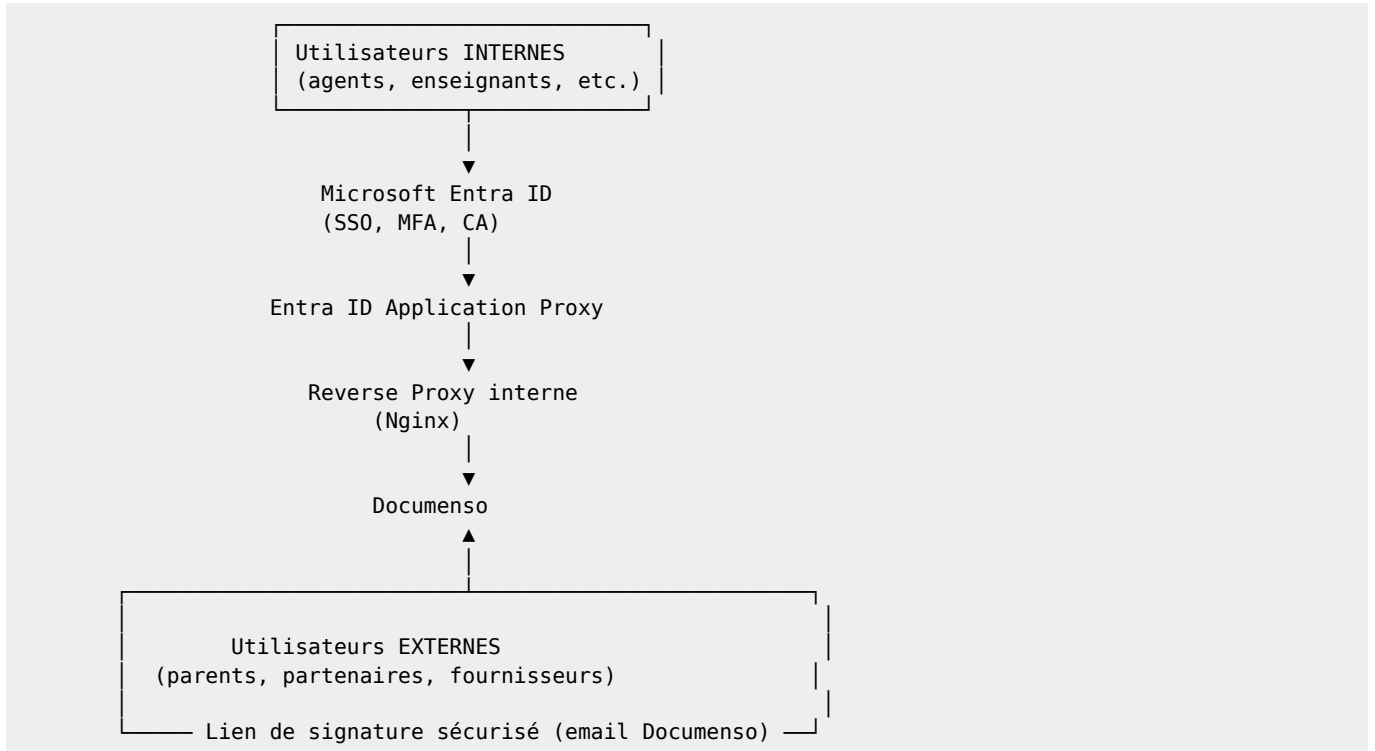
Utilisateurs INTERNES
(agents, enseignants, etc.)

▼

Microsoft Entra ID
(SSO, MFA, CA)

▼

Entra ID Application Proxy

▼

Reverse Proxy interne
(Nginx)

▼

Documenso

▲

Utilisateurs EXTERNES
(parents, partenaires, fournisseurs)

Lien de signature sécurisé (email Documenso)